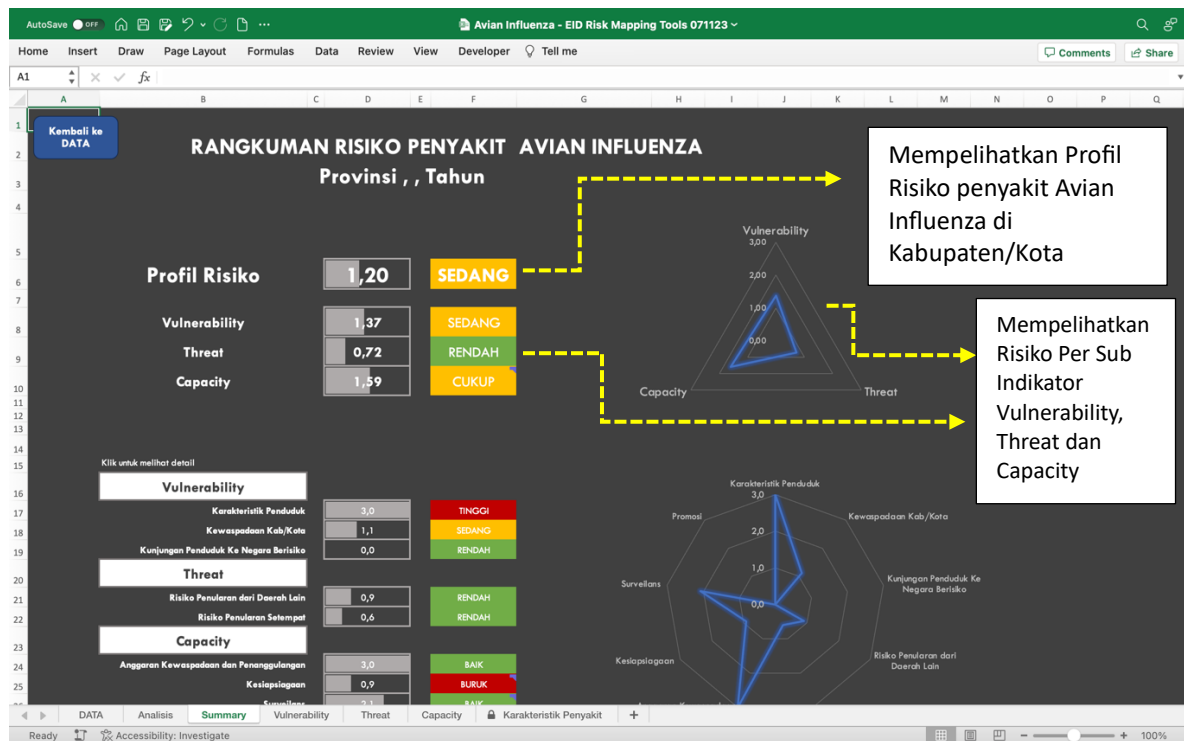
AutoSave OFF

Avian Influenza - EID Risk Mapping Tools 071123

Home Insert Draw Page Layout Formulas Data Review View Developer Tell me

Comments Share

A1

fx

A B C D E F G H I J K L M N O P Q

Kembali ke DATA

RANGKUMAN RISIKO PENYAKIT AVIAN INFLUENZA

Provinsi , , Tahun

Mempelihatkan Profil Risiko penyakit Avian Influenza di Kabupaten/Kota

Profil Risiko 1,20 SEDANG

Vulnerability 1,37 SEDANG

Threat 0,72 RENDAH

Capacity 1,59 CUKUP

Vulnerability

3,00

2,00

1,00

0,00

Capacity

Threat

Mempelihatkan Risiko Per Sub Indikator Vulnerability, Threat dan Capacity

Klik untuk melihat detail

Vulnerability

Karakteristik Penduduk 3,0 TINGGI

Kewaspadaan Kab/Kota 1,1 SEDANG

Kunjungan Penduduk Ke Negara Berisiko 0,0 RENDAH

Threat

Risiko Penularan dari Daerah Lain 0,9 RENDAH

Risiko Penularan Setempat 0,6 RENDAH

Capacity

Anggaran Kewaspadaan dan Penanggulangan 3,0 BAIK

Kesiapsiagaan 0,9 BURUK

Surveilans 2,1 BAIK

Karakteristik Penduduk

3,0

2,0

1,0

0,0

Kewaspadaan Kab/Kota

Kunjungan Penduduk Ke Negara Berisiko

Risiko Penularan dari Daerah Lain

Kesiapsiagaan

Surveilans

Promosi

DATA Analisis Summary Vulnerability Threat Capacity Karakteristik Penyakit +

Ready Accessibility: Investigate

100%